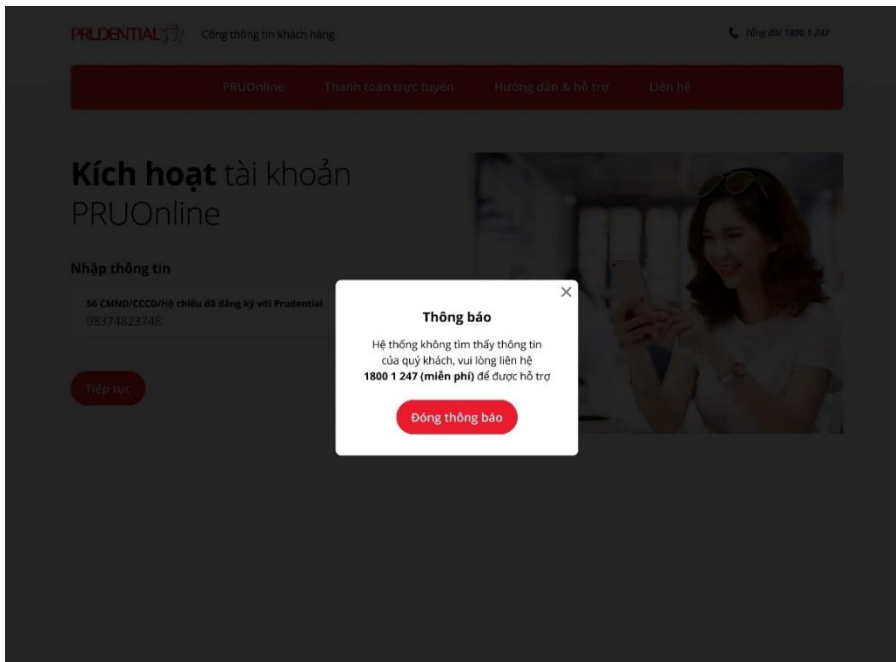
PRUDENTIAL Cổng thông tin khách hàng

Tổng đài 1800 1 247

PRUOnline Thanh toán trực tuyến Hướng dẫn & hỗ trợ Liên hệ

**Kích hoạt** tài khoản PRUOnline

Nhập thông tin

Số CMND/CCCD/Hộ chiếu đã đăng ký với Prudential
98374823748

Tiếp tục

×

Thông báo

Hệ thống không tìm thấy thông tin của quý khách, vui lòng liên hệ **1800 1 247 (miễn phí)** để được hỗ trợ

Đóng thông báo